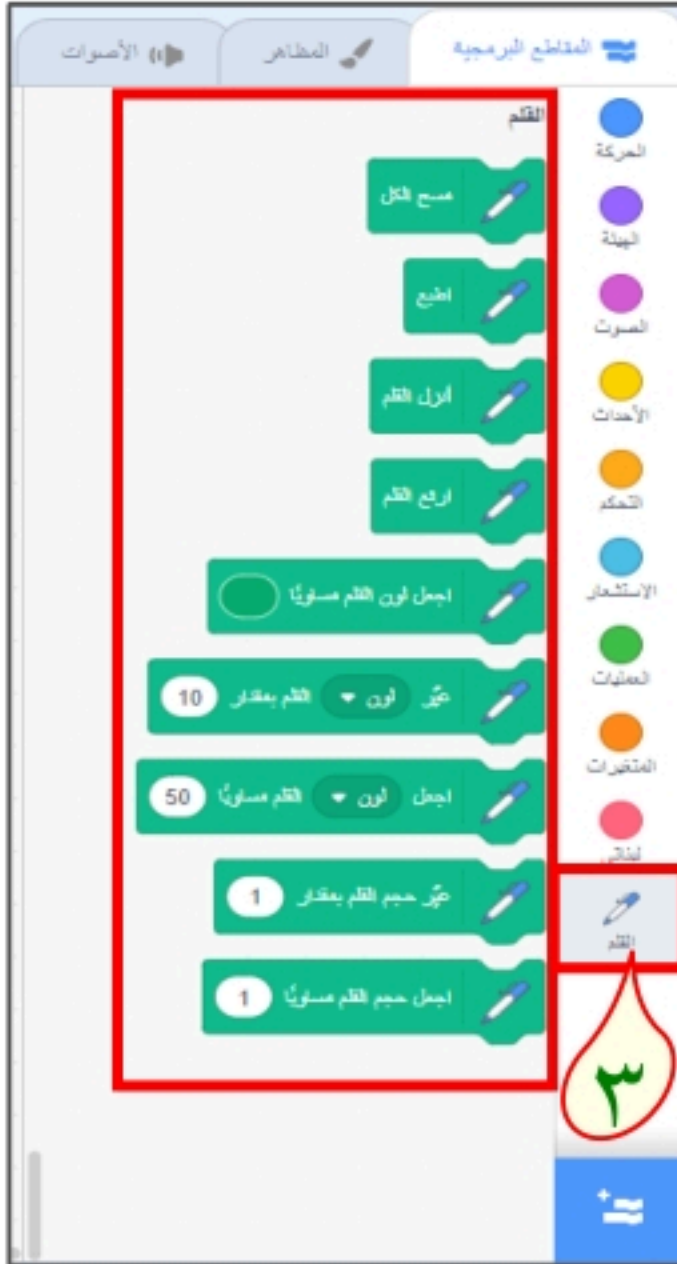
المقاطع البرمجية
المظاهر
الأصوات

الحركة
الهيئة
الصوت
الأحداث
التحكم
الاستشعار
العمليات
المتغيرات
لبناتي
القلم

القلم
مسح الكل
اطبع
أنزل القلم
ارفع القلم
اجعل لون القلم مساويًا
غيِّر لون القلم بمقدار 10
اجعل لون القلم مساويًا 50
غيِّر حجم القلم بمقدار 1
اجعل حجم القلم مساويًا 1

٣